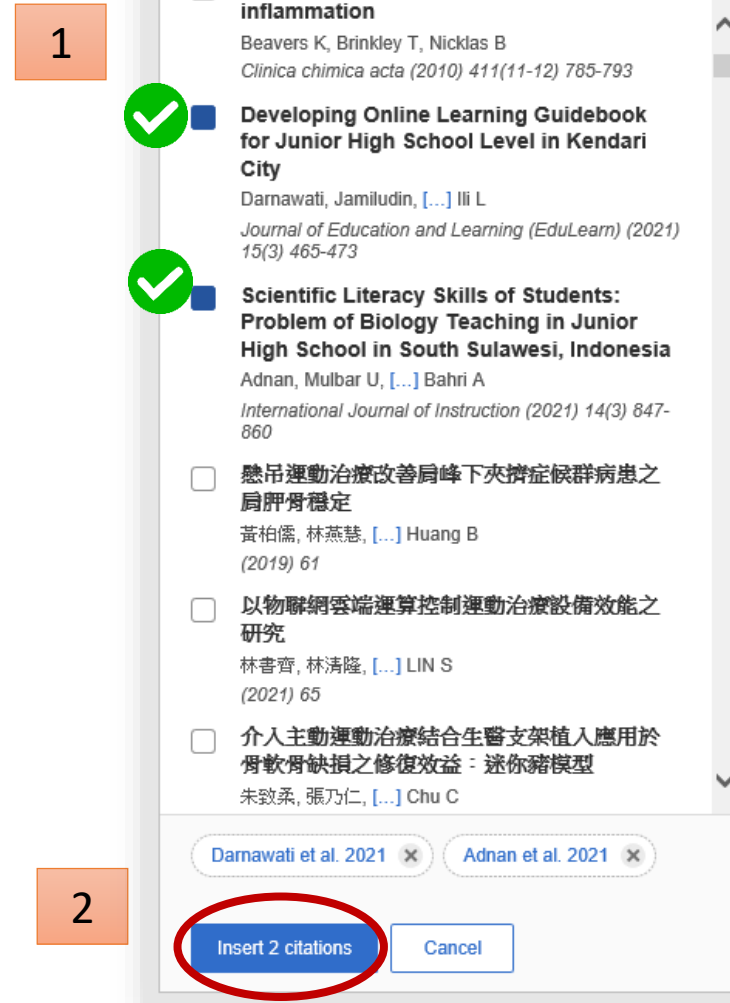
1

inflammation
Beavers K, Brinkley T, Nicklas B
Clinica chimica acta (2010) 411(11-12) 785-793

Developing Online Learning Guidebook for Junior High School Level in Kendari City
Darnawati, Jamiludin, [...] Ili L
Journal of Education and Learning (EduLearn) (2021) 15(3) 465-473

Scientific Literacy Skills of Students: Problem of Biology Teaching in Junior High School in South Sulawesi, Indonesia
Adnan, Mulbar U, [...] Bahri A
International Journal of Instruction (2021) 14(3) 847-860

懸吊運動治療改善肩峰下夾擠症候群病患之肩胛骨穩定
黃柏儒, 林燕慧, [...] Huang B
(2019) 61

以物聯網雲端運算控制運動治療設備效能之研究
林書齊, 林清隆, [...] LIN S
(2021) 65

介入主動運動治療結合生醫支架植入應用於骨軟骨缺損之修復效益：迷你豬模型
朱致柔, 張乃仁, [...] Chu C

Darnawati et al. 2021
Adnan et al. 2021

2

Insert 2 citations
Cancel